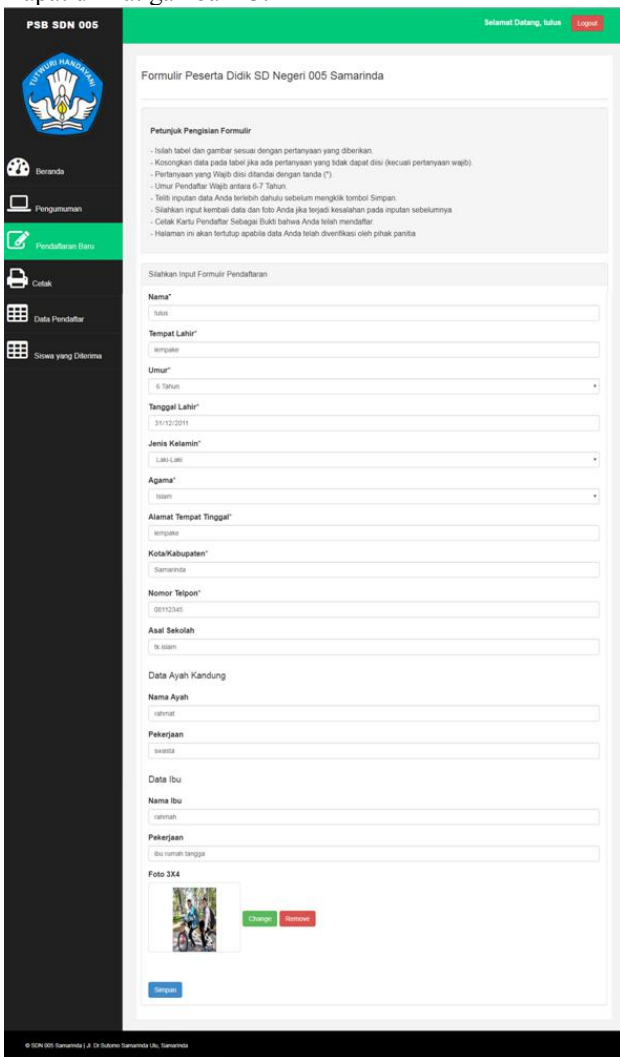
PSB SDN 005

Selamat Datang, tulus Logout

TUT WURI HANDAYANI

Beranda

Pengumuman

Pendaftaran Baru

Cetak

Data Pendaftar

Siswa yang Diterima

Formulir Peserta Didik SD Negeri 005 Samarinda

Petunjuk Pengisian Formulir

- Isilah tabel dan gambar sesuai dengan pertanyaan yang diberikan.
- Kosongkan data pada tabel jika ada pertanyaan yang tidak dapat disi (kecuali pertanyaan wajib).
- Pertanyaan yang Wajib disi ditandai dengan tanda (*).
- Umur Pendaftar Wajib antara 6-7 Tahun.
- Teliti inputan data Anda terlebih dahulu sebelum mengklik tombol Simpan.
- Silahkan input kembali data dan foto Anda jika terjadi kesalahan pada inputan sebelumnya
- Cetak Kartu Pendaftar Sebagai Bukti bahwa Anda telah mendaftar.
- Halaman ini akan tertutup apabila data Anda telah diverifikasi oleh pihak panitia

Silahkan Input Formulir Pendaftaran

Nama*
tulus

Tempat Lahir*
lempake

Umur*
6 Tahun

Tanggal Lahir*
31/12/2011

Jenis Kelamin*
Laki-Laki

Agama*
Islam

Alamat Tempat Tinggal*
lempake

Kota/Kabupaten*
Samarinda

Nomor Telpon*
08112345

Asal Sekolah
tk islam

Data Ayah Kandung

Nama Ayah
rahmat

Pekerjaan
swasta

Data Ibu

Nama Ibu
rahmah

Pekerjaan
ibu rumah tangga

Foto 3X4

Change Remove

Simpan

© SDN 005 Samarinda | Jl. Dr.Sutomo Samarinda Ulu, Samarinda